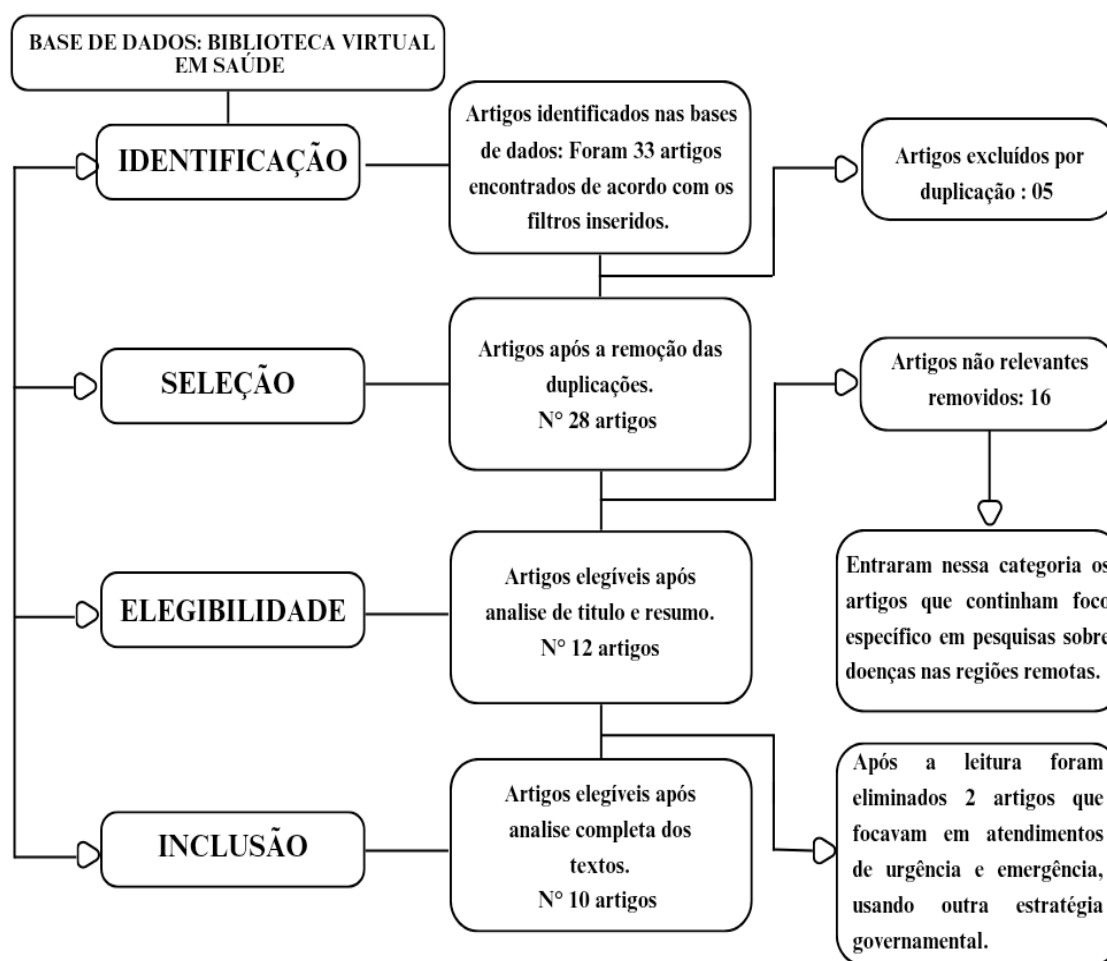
BASE DE DADOS: BIBLIOTECA VIRTUAL EM SAÚDE

IDENTIFICAÇÃO

Artigos identificados nas bases de dados: Foram 33 artigos encontrados de acordo com os filtros inseridos.

Artigos excluídos por duplicação : 05

SELEÇÃO

Artigos após a remoção das duplicações. N° 28 artigos

Artigos não relevantes removidos: 16

Entraram nessa categoria os artigos que continham foco específico em pesquisas sobre doenças nas regiões remotas.

ELEGIBILIDADE

Artigos elegíveis após analise de titulo e resumo. N° 12 artigos

Após a leitura foram eliminados 2 artigos que focavam em atendimentos de urgência e emergência, usando outra estratégia governamental.

INCLUSÃO

Artigos elegíveis após analise completa dos textos. N° 10 artigos